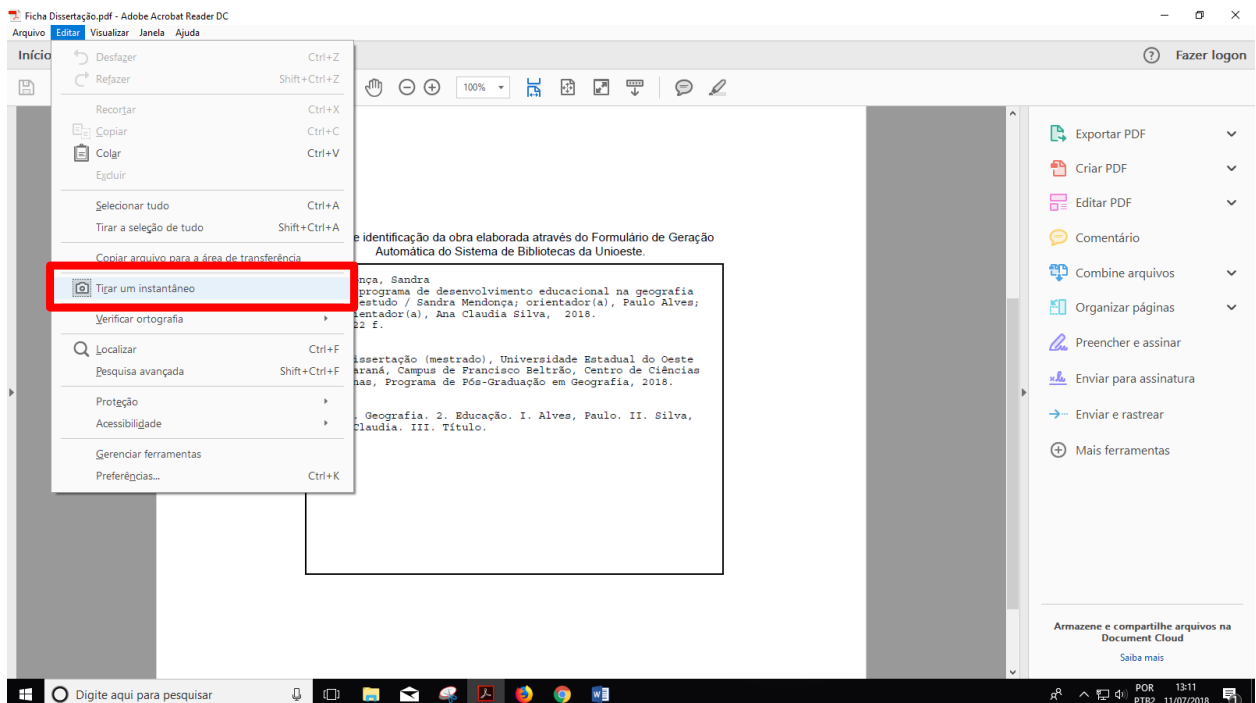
Ficha Dissertação.pdf - Adobe Acrobat Reader DC
Arquivo Editar Visualizar Janela Ajuda
Início
Desfazer Ctrl+Z
Refazer Shift+Ctrl+Z
Recortar Ctrl+X
Copiar Ctrl+C
Colar Ctrl+V
Excluir
Selecionar tudo Ctrl+A
Tirar a seleção de tudo Shift+Ctrl+A
Copiar arquivo para a área de transferência
Tirar um instantâneo
Verificar ortografia
Localizar Ctrl+F
Pesquisa avançada Shift+Ctrl+F
Proteção
Acessibilidade
Gerenciar ferramentas
Preferências... Ctrl+K

100%

Fazer logon

e identificação da obra elaborada através do Formulário de Geração Automática do Sistema de Bibliotecas da Unioeste.

nça, Sandra
programa de desenvolvimento educacional na geografia
estudo / Sandra Mendonça; orientador(a), Paulo Alves;
entador(a), Ana Claudia Silva, 2018.
22 f.

issertação (mestrado), Universidade Estadual do Oeste
araná, Campus de Francisco Beltrão, Centro de Ciências
nas, Programa de Pós-Graduação em Geografia, 2018.

. Geografia. 2. Educação. I. Alves, Paulo. II. Silva,
Claudia. III. Título.

Exportar PDF
Criar PDF
Editar PDF
Comentário
Combine arquivos
Organizar páginas
Preencher e assinar
Enviar para assinatura
Enviar e rastrear
Mais ferramentas

Armazene e compartilhe arquivos na Document Cloud
Saiba mais

Digite aqui para pesquisar
POR PTB2 13:11 11/07/2018